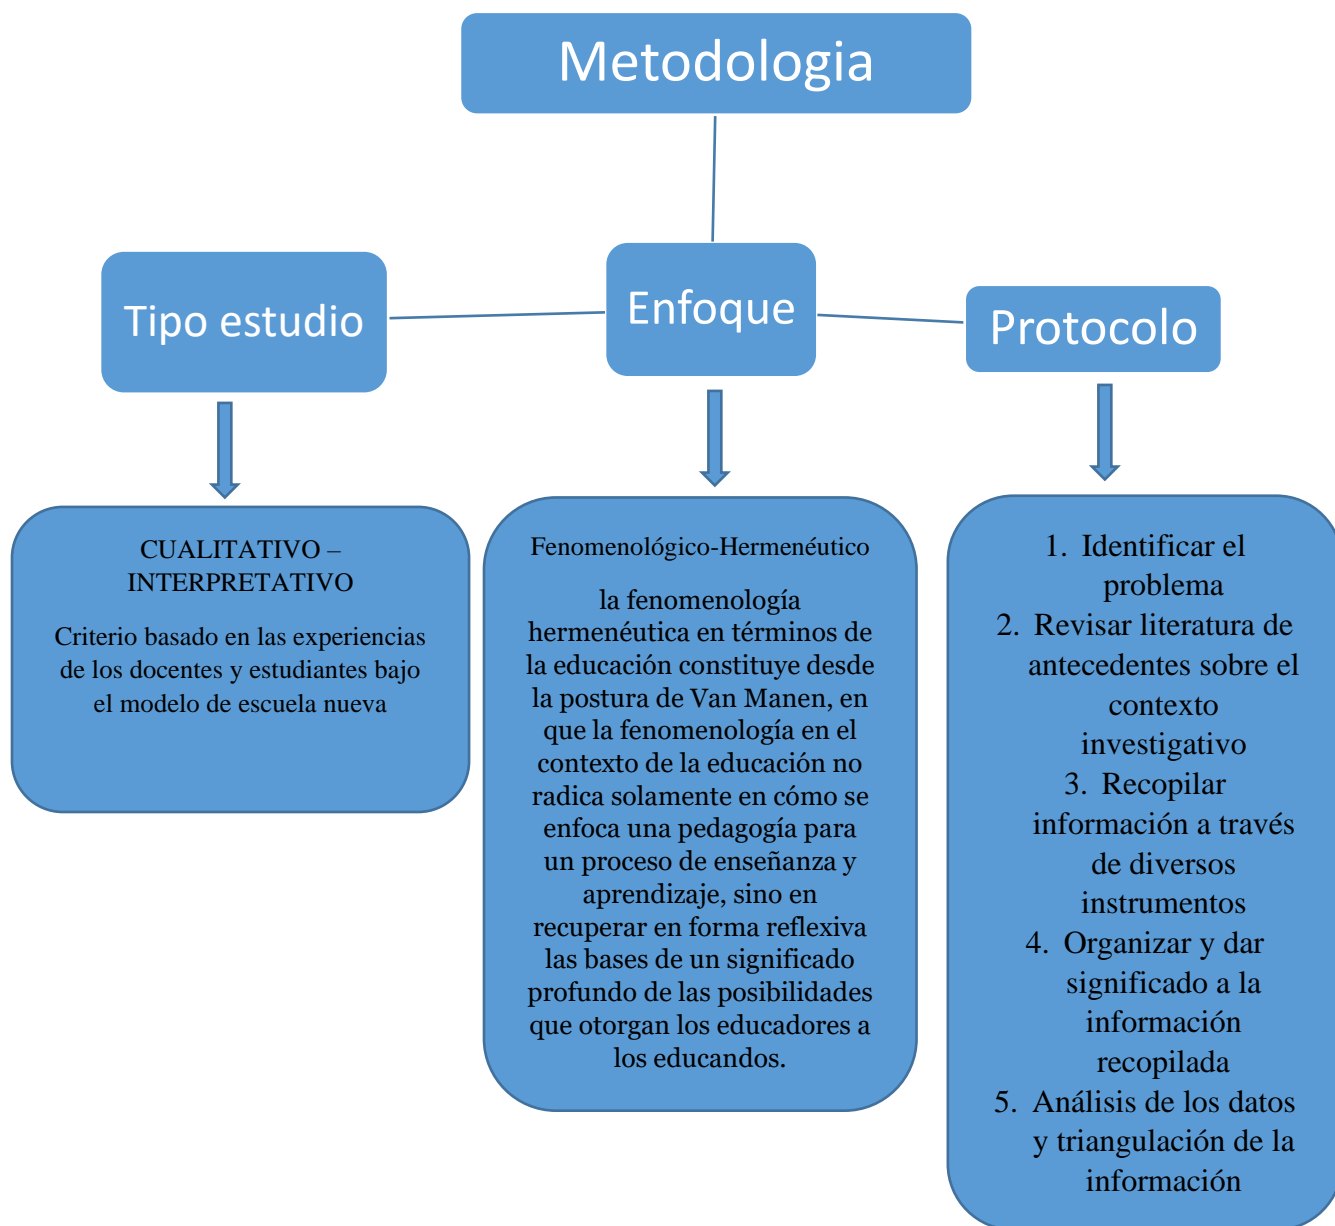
Metodologia

Tipo estudio

Enfoque

Protocolo

CUALITATIVO – INTERPRETATIVO

Criterio basado en las experiencias de los docentes y estudiantes bajo el modelo de escuela nueva

Fenomenológico-Hermenéutico

la fenomenología hermenéutica en términos de la educación constituye desde la postura de Van Manen, en que la fenomenología en el contexto de la educación no radica solamente en cómo se enfoca una pedagogía para un proceso de enseñanza y aprendizaje, sino en recuperar en forma reflexiva las bases de un significado profundo de las posibilidades que otorgan los educadores a los educandos.

1. Identificar el problema
2. Revisar literatura de antecedentes sobre el contexto investigativo
3. Recopilar información a través de diversos instrumentos
4. Organizar y dar significado a la información recopilada
5. Análisis de los datos y triangulación de la información